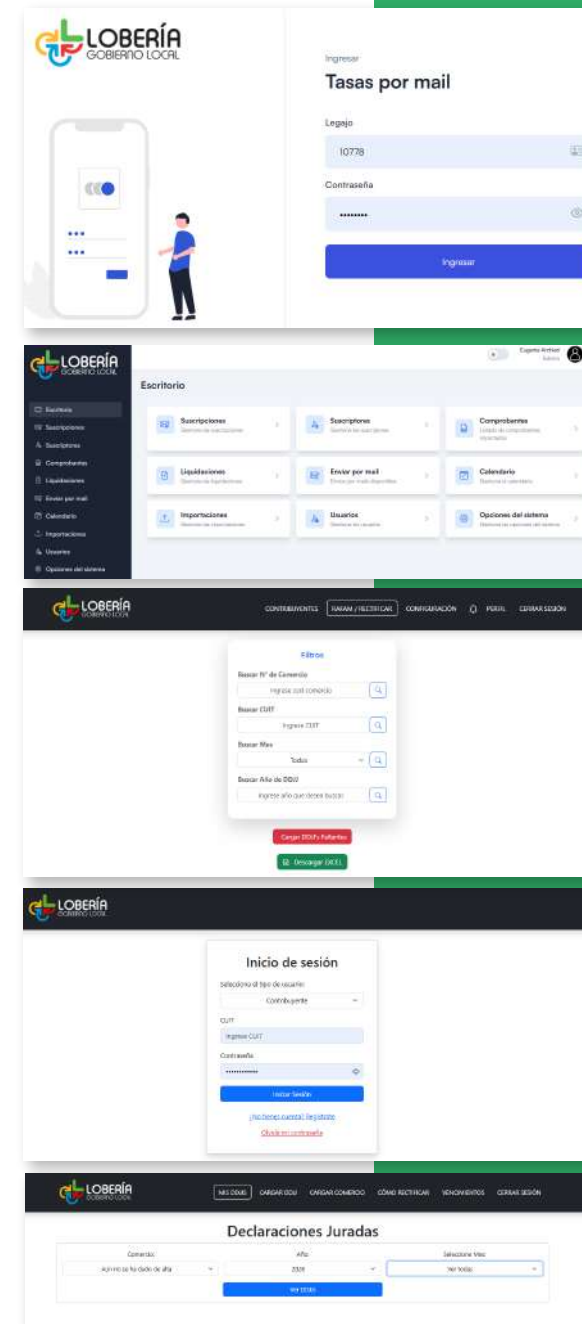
LOBERÍA
GOBIERNO LOCAL

Ingresar
Tasas por mail
Legajo
10778
Contraseña
••••••••
Ingresar

LOBERÍA
GOBIERNO LOCAL
Eugenio Avilés
Escritorio
Escritorio
Suscripciones
Suscriptores
Comprobantes
Liquidaciones
Enviar por mail
Calendario
Importaciones
Usuarios
Opciones del sistema

Escritorio
Suscripciones
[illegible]
Suscriptores
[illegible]
Comprobantes
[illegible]
Liquidaciones
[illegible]
Enviar por mail
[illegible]
Calendario
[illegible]
Importaciones
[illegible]
Usuarios
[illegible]
Opciones del sistema
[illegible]

LOBERÍA
GOBIERNO LOCAL
CONTRIBUYENTES
RAFAM / RECTIFICAR
CONFIGURACIÓN
PERFIL
CERRAR SESIÓN

Filtros
Buscar N° de Comercio
Ingrese cod comercio
Buscar CUIT
Ingrese CUIT
Buscar Mes
Todos
Buscar Año de DDJJ
Ingrese año que desea buscar
Cargar DDJJ's Faltantes
Descargar EXCEL

LOBERÍA
GOBIERNO LOCAL

Inicio de sesión
Seleccione el tipo de usuario
Contribuyente
CUIT
Ingrese CUIT
Contraseña
••••••••••••
Iniciar Sesión
¿No tiene cuenta? Regístrate
Olvide mi contraseña

LOBERÍA
GOBIERNO LOCAL
MIS DDJJS
CARGAR DDJJ
CARGAR COMERCIO
CÓMO RECTIFICAR
VENCIMIENTOS
CERRAR SESIÓN

Declaraciones Juradas
Comercio:
Año:
Seleccione Mes:
Aún no se ha dado de alta
2020
Ver todas
Ver DDJJs